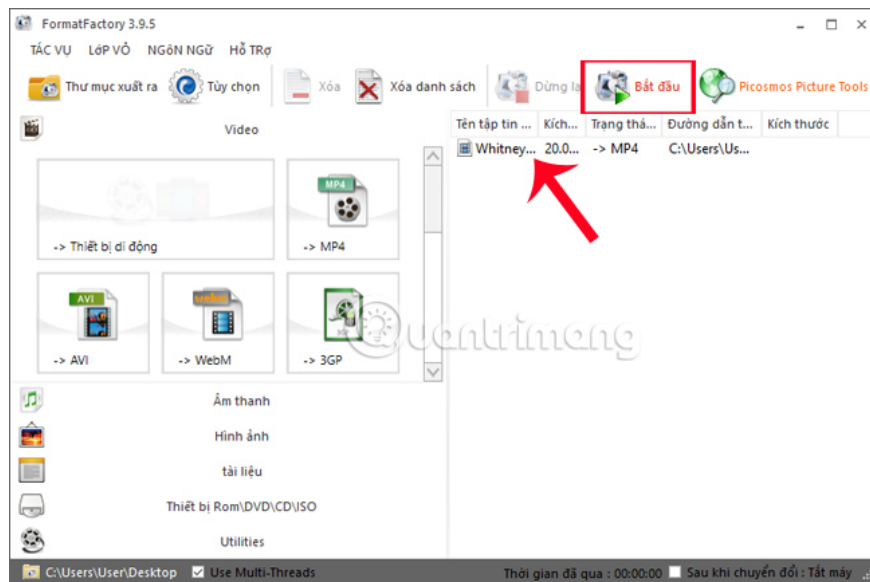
FormatFactory 3.9.5

TÁC VỤ LớP VỎ NGÔN NGữ Hỗ TRợ

Thư mục xuất ra Tùy chọn Xóa Xóa danh sách Dừng lại Bắt đầu Picosmos Picture Tools

Video

| Tên tập tin ... | Kích... | Trạng thá... | Đường dẫn t... | Kích thước |
|---|---|---|---|---|
| Whitney... | 20.0... | -> MP4 | C:\Users\Us... | |

MP4

-> Thiết bị di động

-> MP4

AVI

-> AVI

-> WebM

-> 3GP

quantrimang

Âm thanh

Hình ảnh

tài liệu

Thiết bị Rom\DVD\CD\ISO

Utilities

C:\Users\User\Desktop Use Multi-Threads Thời gian đã qua : 00:00:00 Sau khi chuyển đổi : Tắt máy